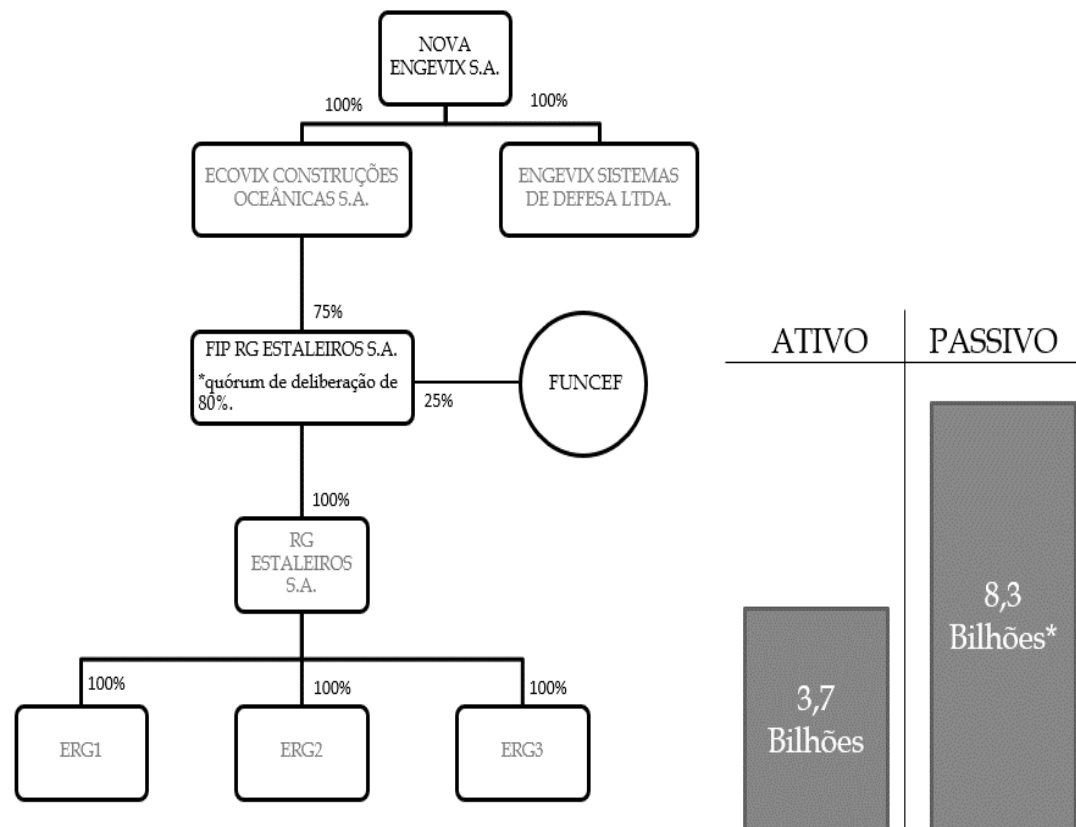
NOVA ENGEVIX S.A.

100%

100%

ECOVIX CONSTRUÇÕES OCEÂNICAS S.A.

ENGEVIX SISTEMAS DE DEFESA LTDA.

75%

FIP RG ESTALEIROS S.A.

*quórum de deliberação de 80%.

25%

FUNCEF

100%

RG ESTALEIROS S.A.

100%

100%

100%

ERG1

ERG2

ERG3

ATIVO

PASSIVO

3,7 Bilhões

8,3 Bilhões*